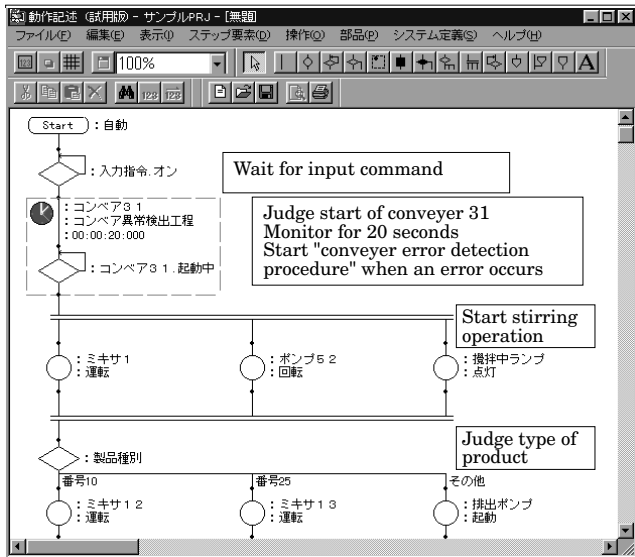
動作記述（試用版）- サンプルPRJ - [無題]

ファイル(F) 編集(E) 表示(V) ステップ要素(D) 操作(O) 部品(P) システム定義(S) ヘルプ(H)

100%

123 123

A

Start ：自動

：入力指令.オン

Wait for input command

：コンベア３１
：コンベア異常検出工程
：00:00:20:000

：コンベア３１．起動中

Judge start of conveyer 31
Monitor for 20 seconds
Start "conveyer error detection procedure" when an error occurs

Start stirring operation

：ミキサ１
：運転

：ポンプ５２
：回転

：撹拌中ランプ
：点灯

：製品種別

Judge type of product

番号10

番号25

その他

：ミキサ１２
：運転

：ミキサ１３
：運転

：排出ポンプ
：起動